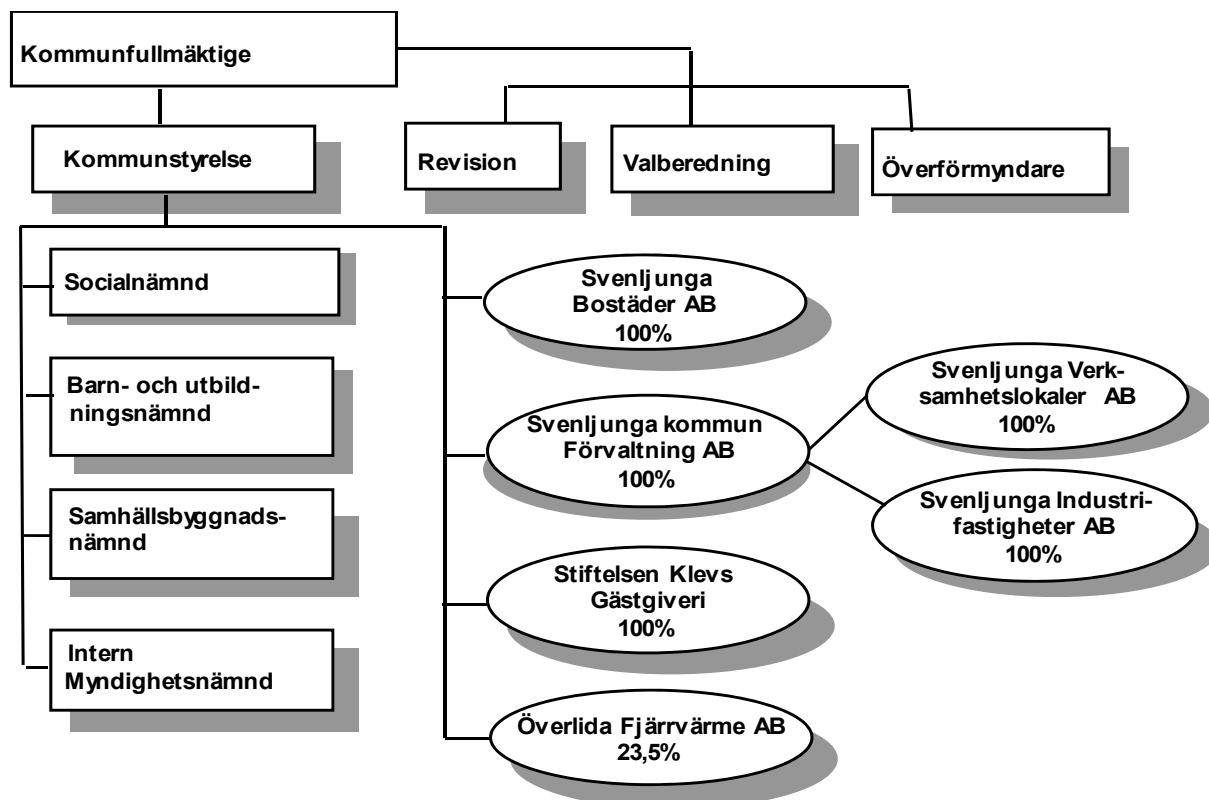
Kommunfullmäktige

Kommunstyrelse

Revision

Valberedning

Överförmyndare

Socialnämnd

Barn- och utbildningsnämnd

Samhällsbyggnadsnämnd

Intern Myndighetsnämnd

Svenljunga Bostäder AB 100%

Svenljunga kommun Förvaltning AB 100%

Svenljunga Verksamhetslokaler AB 100%

Svenljunga Industrifastigheter AB 100%

Stiftelsen Klevs Gästgiveri 100%

Överlida Fjärrvärme AB 23,5%